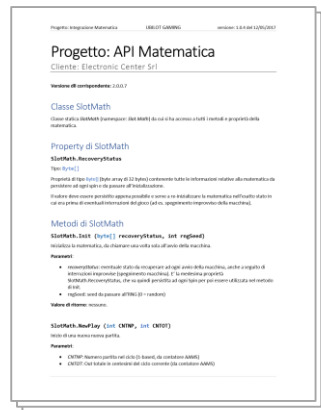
Progetto: Integrazione Matematica UBILOT GAMING versione: 1.0.4 del 12/05/2017

Progetto: API Matematica

Cliente: Electronic Center Srl

Versione dll corrispondente: 2.0.0.7

Classe SlotMath

Classe statica SlotMath (namespace: Slot.Math) da cui si ha accesso a tutti i metodi e proprietà della matematica.

Property di SlotMath

SlotMath.RecoveryStatus

Tipo: Byte[]

Proprietà di tipo Byte[] (byte array di 52 bytes) contenente tutte le informazioni relative alla matematica da persistere ad ogni spin e da passare all'inizializzazione.

Il valore deve essere persistito appena possibile e serve a re-inizializzare la matematica nell'esatto stato in cui era prima di eventuali interruzioni del gioco (ad es. spegnimento improvviso della macchina).

Metodi di SlotMath

SlotMath.Init (byte[] recoveryStatus, int rngSeed)

Inizializza la matematica, da chiamare una volta sola all'avvio della macchina.

Parametri:

- recoveryStatus: rimettiate stato da recuperarsi ad ogni avvio della macchina, anche a seguito di interruzioni improvvise (spegnimento macchina). E' la medesima proprietà SlotMath.RecoveryStatus, che va quindi persistita ad ogni spin per poi essere utilizzata nel metodo di init.
- rngSeed: seed da passare all'RNG (0 = random)

Valore di ritorno: nessuno.

SlotMath.NewPlay (int CNTNP, int CNTOT)

Inizio di una nuova partita

Parametri:

- CNTNP: Numero partita nel ciclo (1-based, da contatore AAMS)
- CNTOT: Out totale in contatore del ciclo corrente (da contatore AAMS)